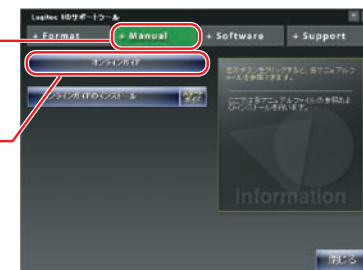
Logitec HDサポートツール
+ Format
+ Manual
+ Software
+ Support
オンラインガイド
オンラインガイドのインストール
左のボタンをクリックすると、各マニュアルファイルを参照できます。
ソースコードマニュアルファイルのインストールとインストールを行います。
information
閉じる